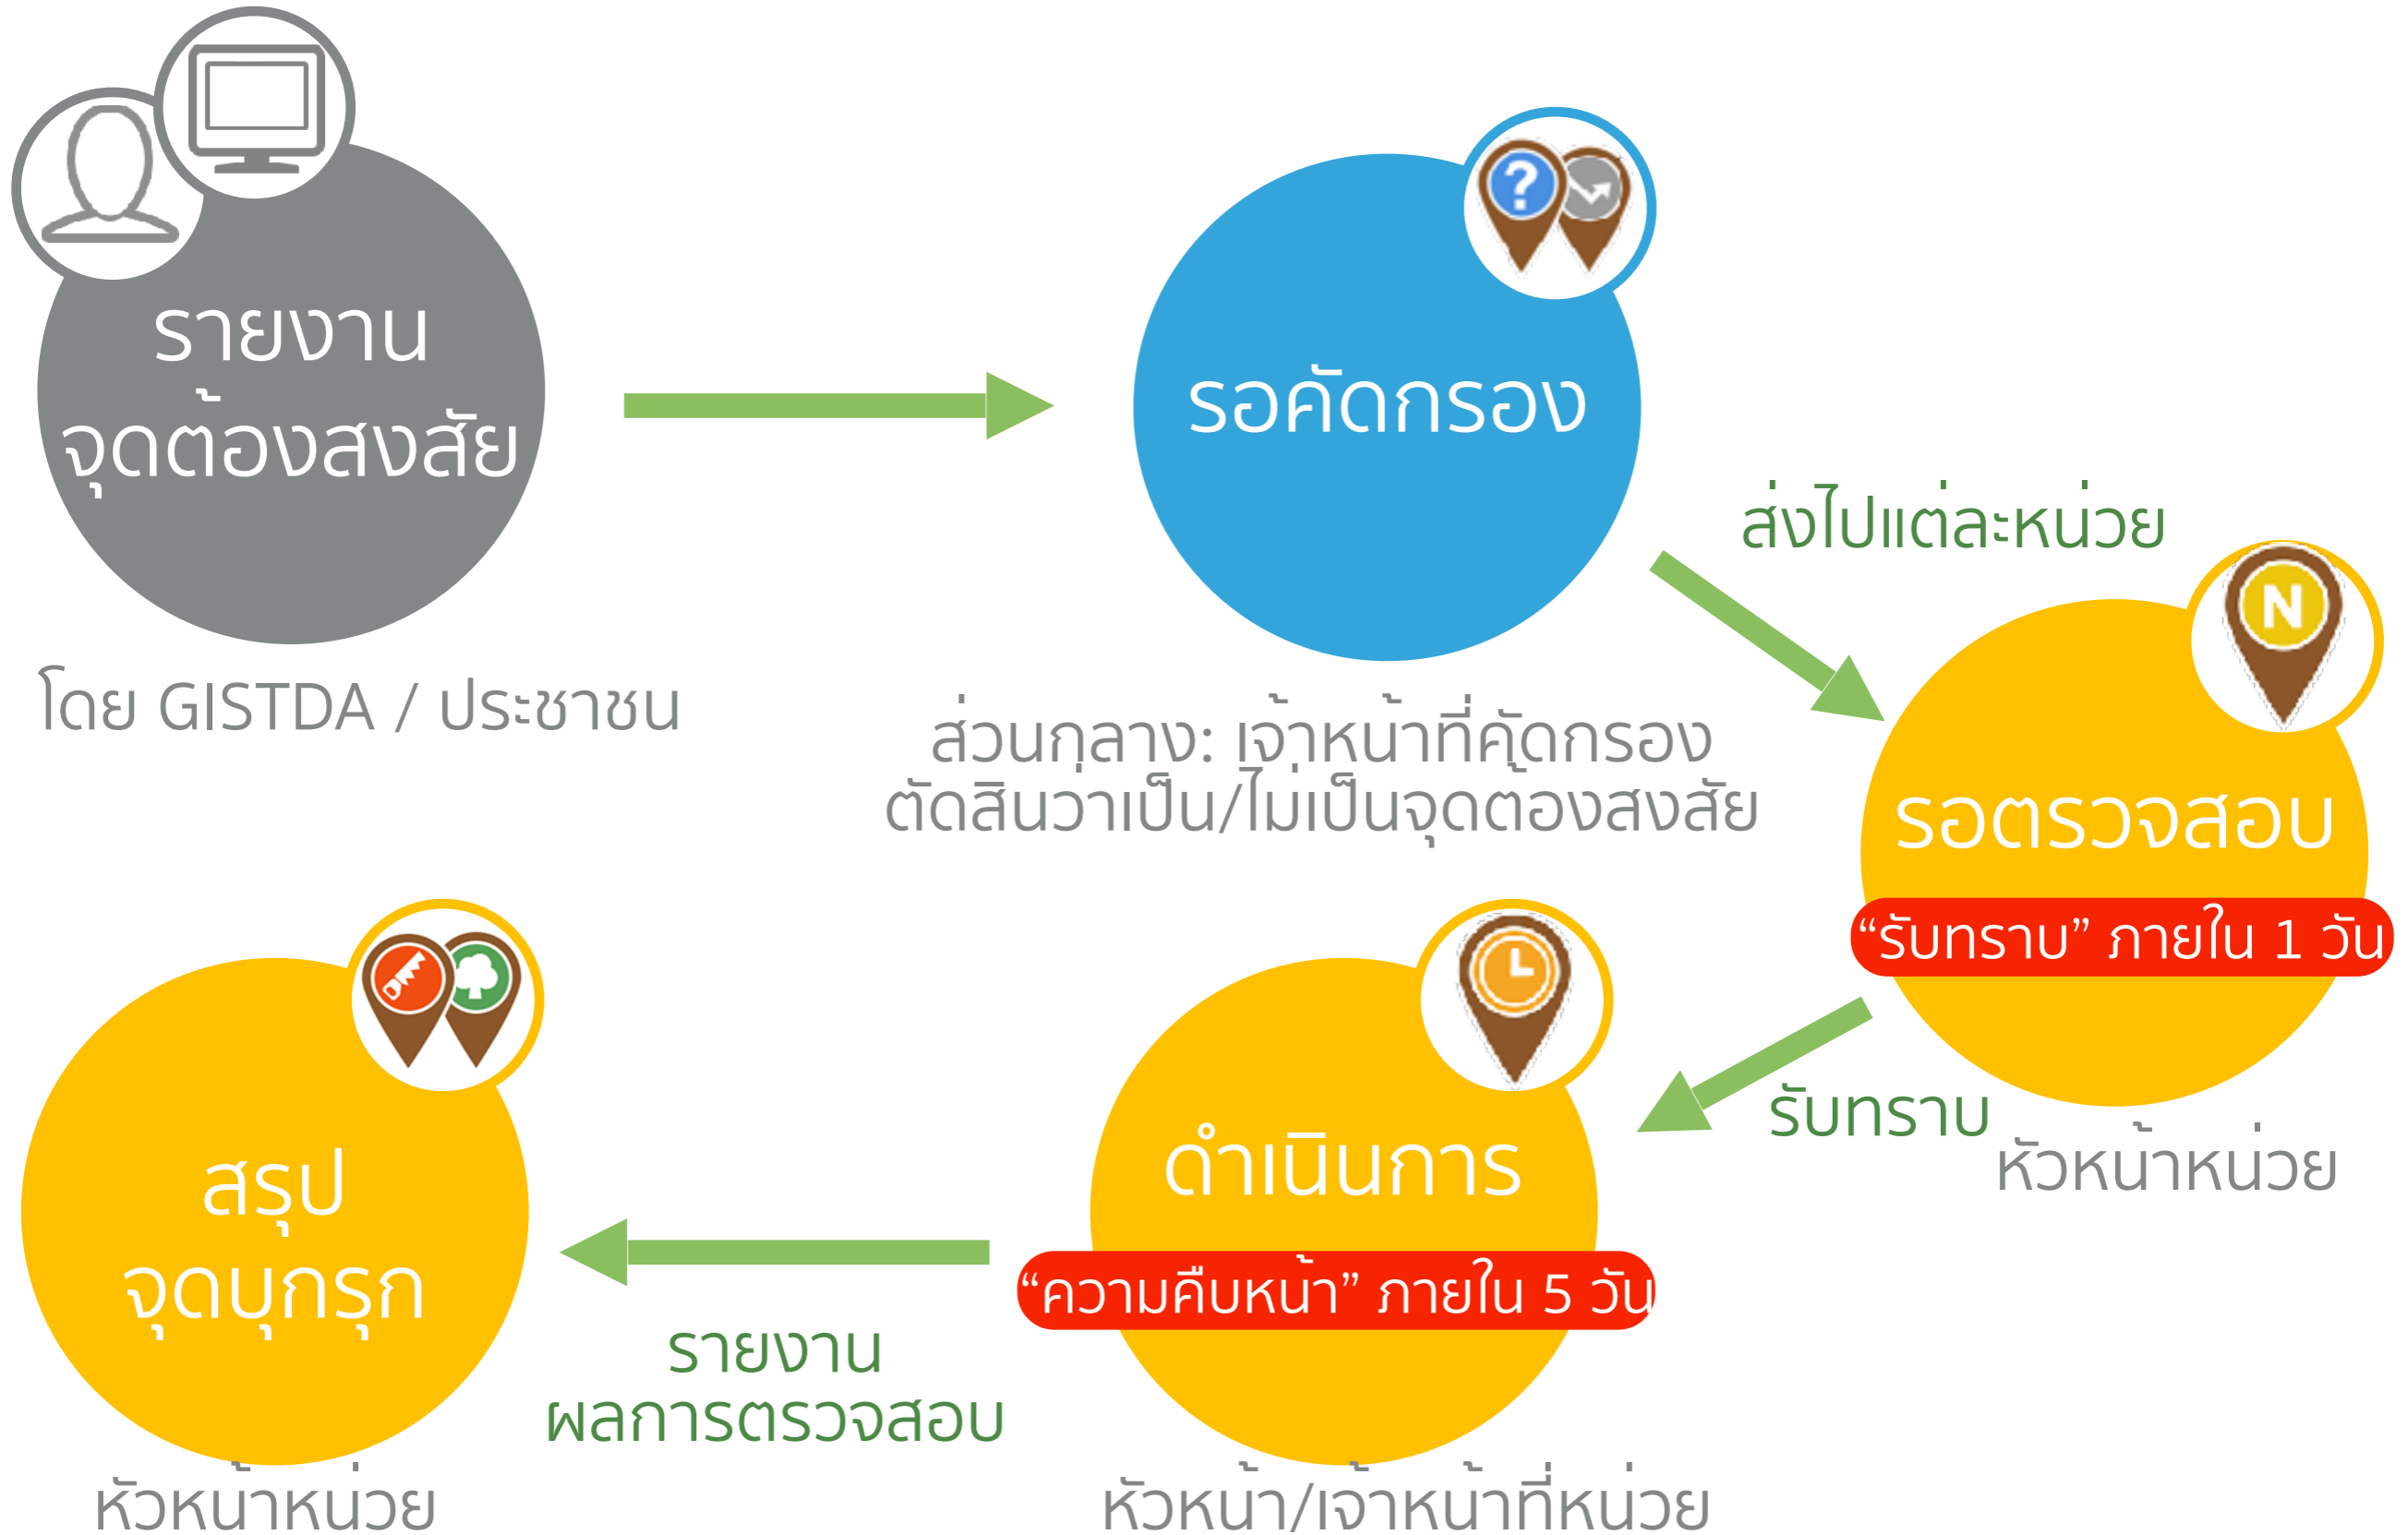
รายงาน
จุดต้องสงสัย

โดย GISTDA / ประชาชน

รอคัดกรอง

ส่วนกลาง: เจ้าหน้าที่คัดกรอง
ตัดสินว่าเป็น/ไม่เป็นจุดต้องสงสัย

ส่งไปแต่ละหน่วย

N

รอตรวจสอบ

“รับทราบ” ภายใน 1 วัน

รับทราบ

หัวหน้าหน่วย

ดำเนินการ

“ความคืบหน้า” ภายใน 5 วัน

หัวหน้า/เจ้าหน้าที่หน่วย

รายงาน
ผลการตรวจสอบ

สรุป
จุดบุกรุก

หัวหน้าหน่วย